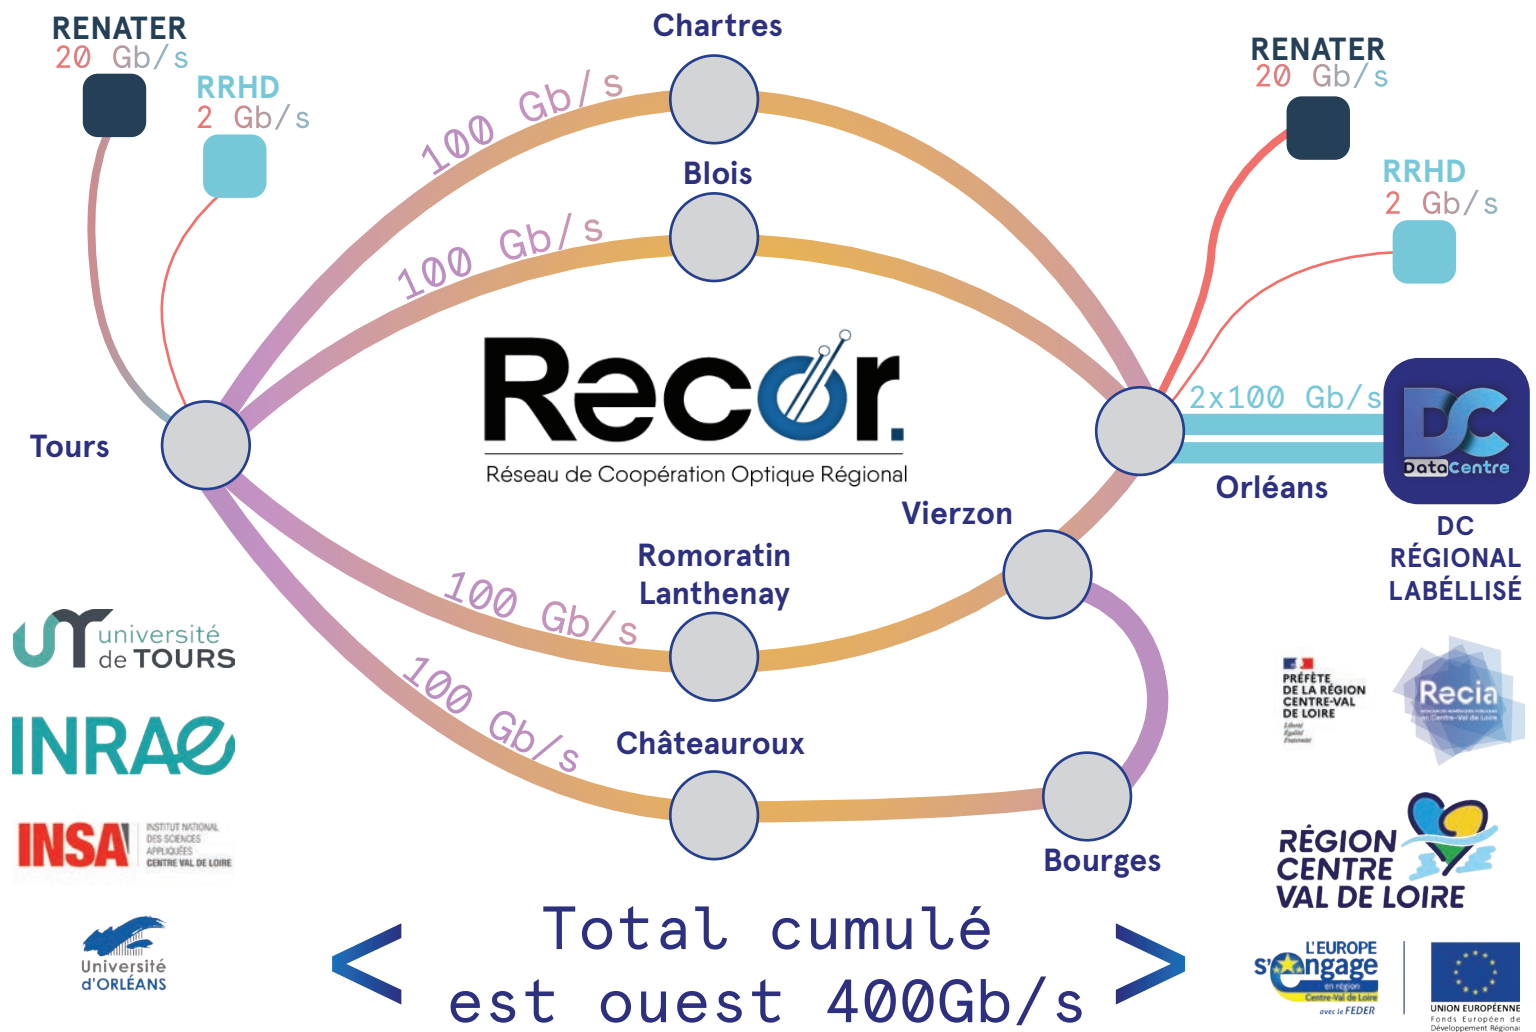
RENATER
20 Gb/s

RRHD
2 Gb/s

Chartres

100 Gb/s

Blois

100 Gb/s

RENATER
20 Gb/s

RRHD
2 Gb/s

Tours

Recor
Réseau de Coopération Optique Régional

2x100 Gb/s

DC
Data Centre

Orléans

Vierzon

Romoratin
Lanthenay

100 Gb/s

100 Gb/s

DC
RÉGIONAL
LABÉLLISÉ

université
de TOURS

INRAE

INSA
INSTITUT NATIONAL
DES SCIENCES
APPLIQUÉES
CENTRE VAL DE LOIRE

Châteauroux

Bourges

PRÉFÈTE
DE LA RÉGION
CENTRE-VAL
DE LOIRE
Liberté
Égalité
Fraternité

Recia

RÉGION
CENTRE
VAL DE LOIRE

Université
d'ORLÉANS

< Total cumulé
est ouest 400Gb/s >

L'EUROPE
s'engage
en région
Centre-Val de Loire
avec le FEDER

UNION EUROPÉENNE
Fonds Européen de
Développement Régional